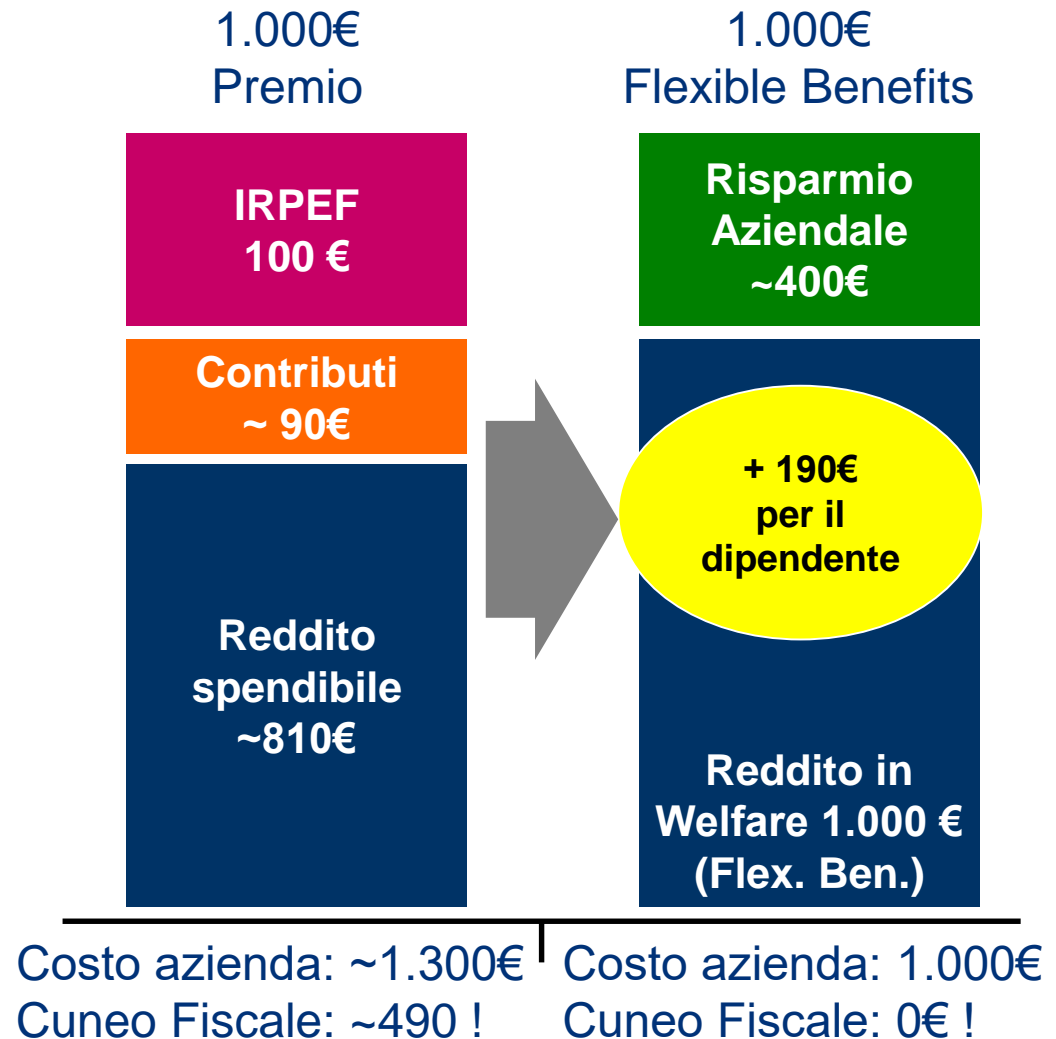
1.000€
Premio

IRPEF
100 €

Contributi
~ 90€

Reddito spendibile
~810€

1.000€
Flexible Benefits

Risparmio Aziendale
~400€

+ 190€
per il dipendente

Reddito in Welfare 1.000 €
(Flex. Ben.)

Costo azienda: ~1.300€
Cuneo Fiscale: ~490 !

Costo azienda: 1.000€
Cuneo Fiscale: 0€ !